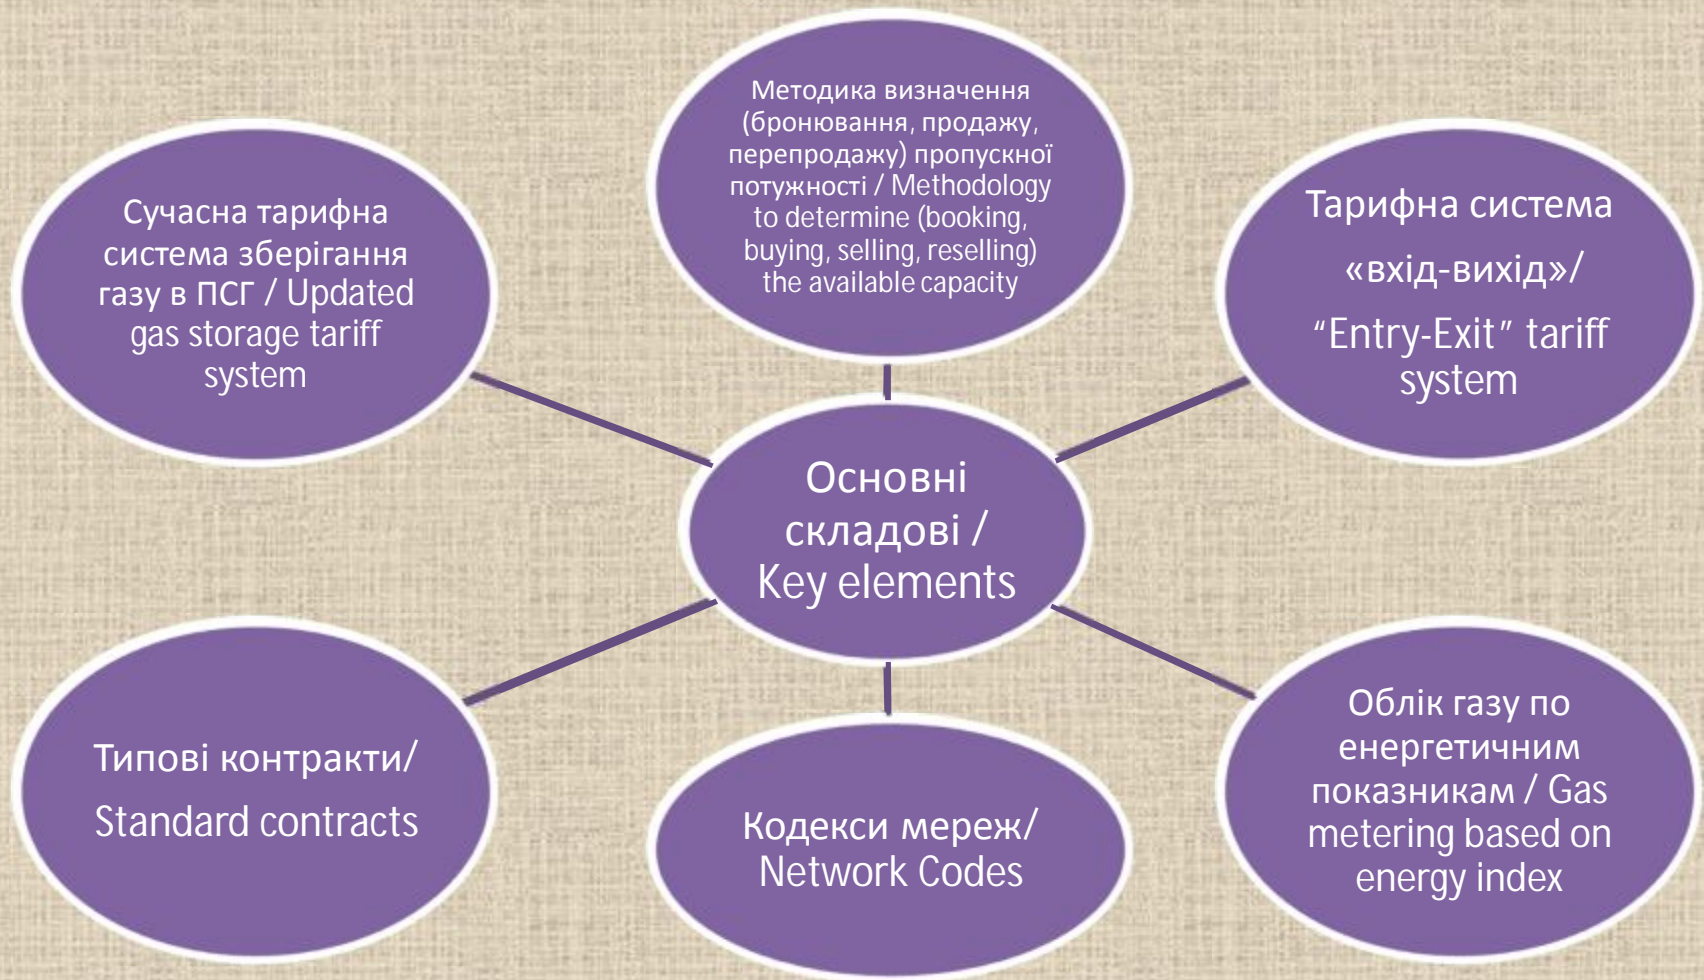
Методика визначення (бронювання, продажу, перепродажу) пропускної потужності / Methodology to determine (booking, buying, selling, reselling) the available capacity

Сучасна тарифна система зберігання газу в ПСГ / Updated gas storage tariff system

Тарифна система «вхід-вихід»/ "Entry-Exit" tariff system

Основні складові / Key elements

Типові контракти/ Standard contracts

Кодекси мереж/ Network Codes

Облік газу по енергетичним показникам / Gas metering based on energy index